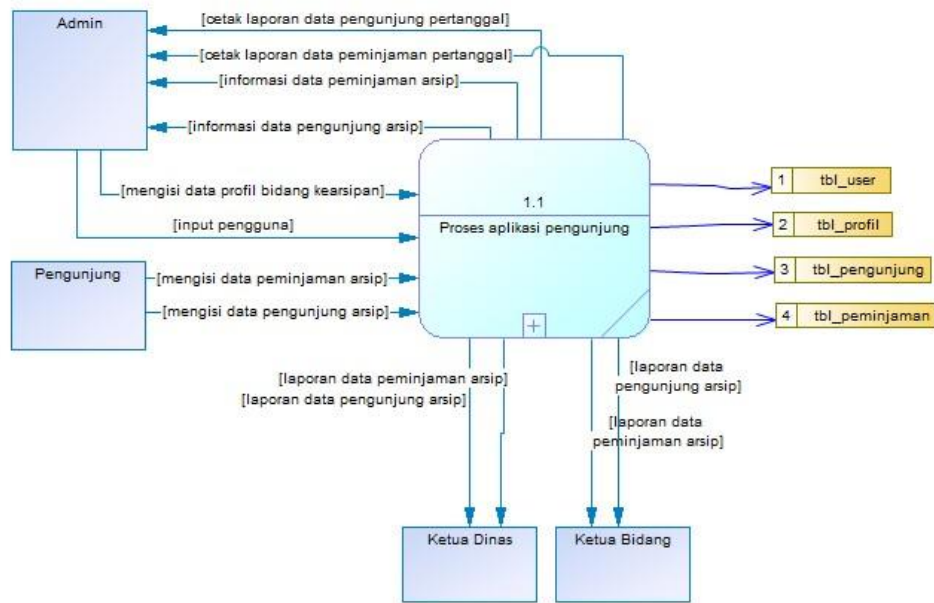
Admin

[cetak laporan data pengunjung pertanggal]

[cetak laporan data peminjaman pertanggal]

[informasi data peminjaman arsip]

[informasi data pengunjung arsip]

[mengisi data profil bidang kearsipan]

[input pengguna]

1.1

Proses aplikasi pengunjung

1 tbl_user

2 tbl_profil

3 tbl_pengunjung

4 tbl_peminjaman

Pengunjung

[mengisi data peminjaman arsip]

[mengisi data pengunjung arsip]

[laporan data peminjaman arsip]

[laporan data pengunjung arsip]

[laporan data pengunjung arsip]

[laporan data peminjaman arsip]

Ketua Dinas

Ketua Bidang